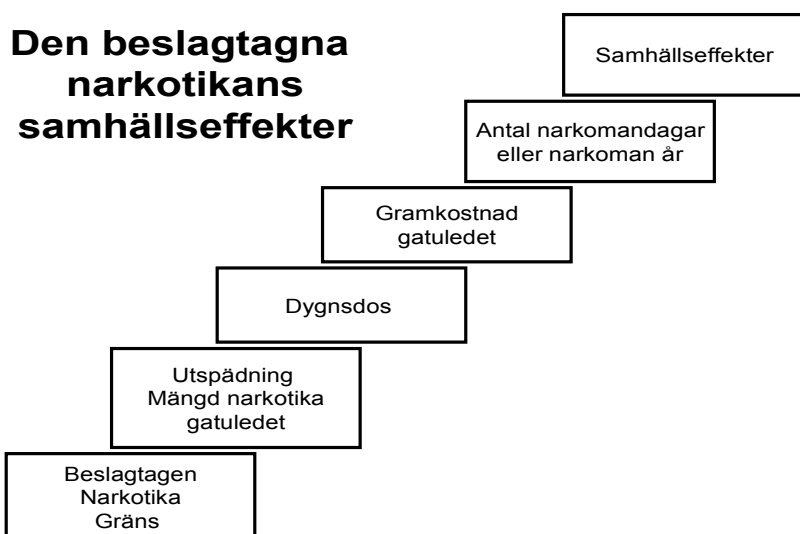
Den beslagtagna narkotikans samhällseffekter

Samhällseffekter

Antal narkomandagar eller narkoman år

Gramkostnad gatuledet

Dygnsdos

Utspädning Mängd narkotika gatuledet

Beslagtagen Narkotika Gräns